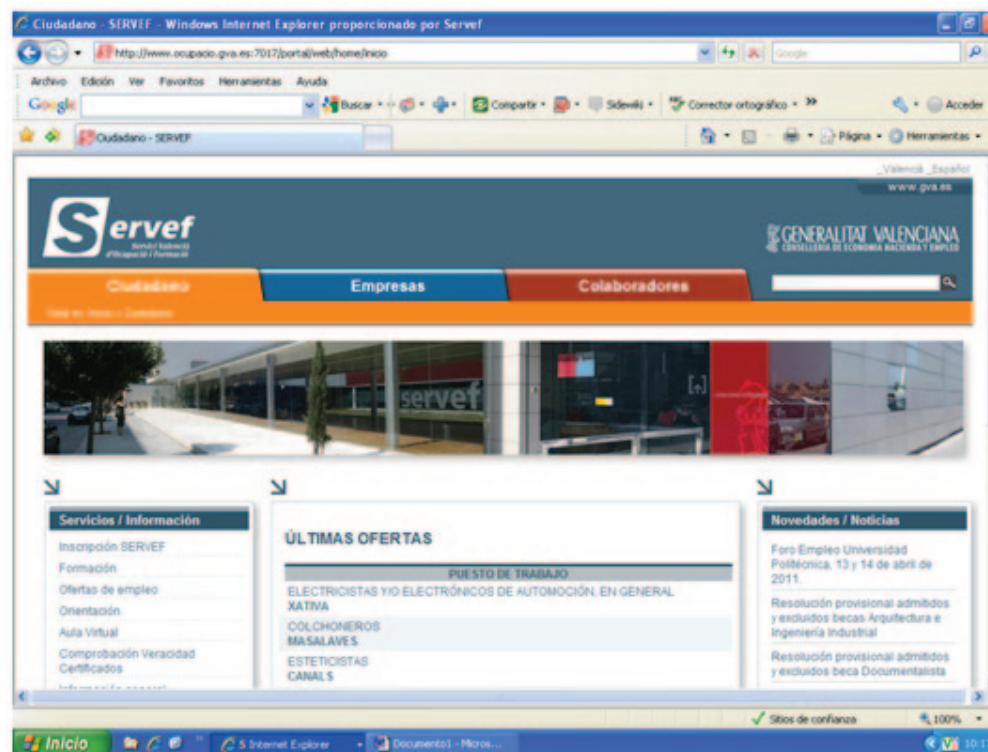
Ciudadano - SERVEF - Windows Internet Explorer proporcionado por Servef

http://www.ocupacio.gva.es:7017/portal/web/home/inicio

Google

Archivo Edición Ver Favoritos Herramientas Ayuda

Google Buscar Compartir Sidewiki Corrector ortográfico Acceder

Ciudadano - SERVEF

Página Herramientas

_Valencià _Español

www.gva.es

Servef
Servei Valencià d'Ocupació i Formació

GENERALITAT VALENCIANA
CONSELLERIA DE ECONOMIA HACIENDA Y EMPLEO

Ciudadano

Empresas

Colaboradores

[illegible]

servef

Servicios / Información

Inscripción SERVEF

Formación

Ofertas de empleo

Orientación

Aula Virtual

Comprobación Veracidad Certificados

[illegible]

ÚLTIMAS OFERTAS

| PUESTO DE TRABAJO |
|---|
| ELECTRICISTAS Y/O ELECTRÓNICOS DE AUTOMOCIÓN, EN GENERAL XATIVA |
| COLCHONEROS MASALAVES |
| ESTETICISTAS CANALS |

Novedades / Noticias

Foro Empleo Universidad Politécnica, 13 y 14 de abril de 2011.

Resolución provisional admitidos y excluidos becas Arquitectura e Ingeniería Industrial

Resolución provisional admitidos y excluidos beca Documentalista

Sitios de confianza

100%

Inicio

5 Internet Explorer

Documento1 - Micros...

10:1